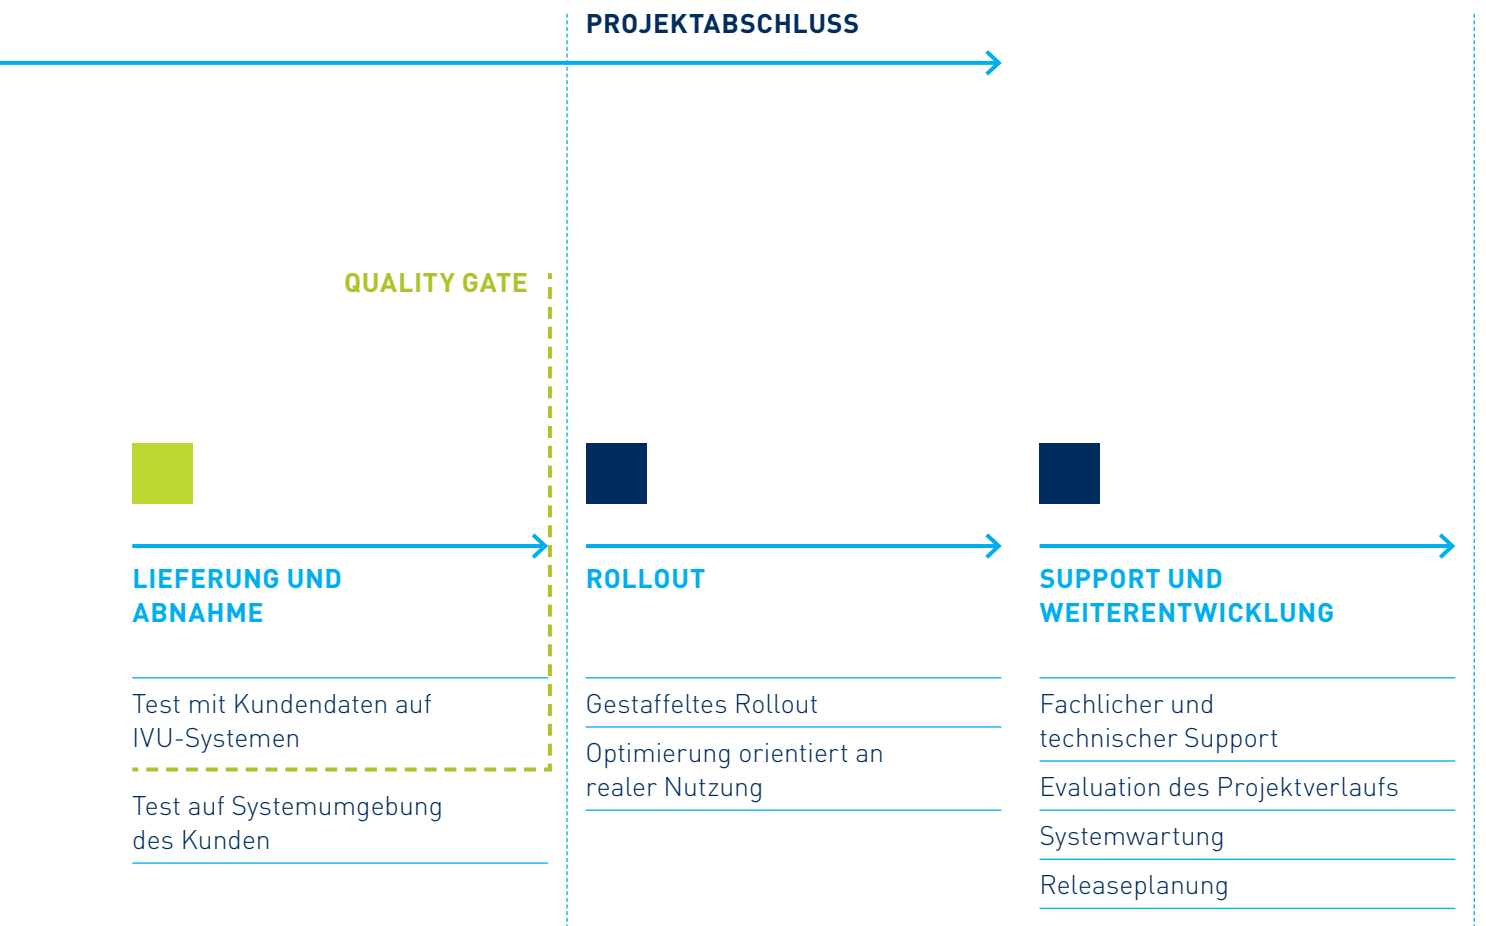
PROJEKTABSCHLUSS

QUALITY GATE

LIEFERUNG UND ABNAHME

Test mit Kundendaten auf IVU-Systemen

Test auf Systemumgebung des Kunden

ROLLOUT

Gestaffeltes Rollout

Optimierung orientiert an realer Nutzung

SUPPORT UND WEITERENTWICKLUNG

Fachlicher und technischer Support

Evaluation des Projektverlaufs

Systemwartung

Releaseplanung